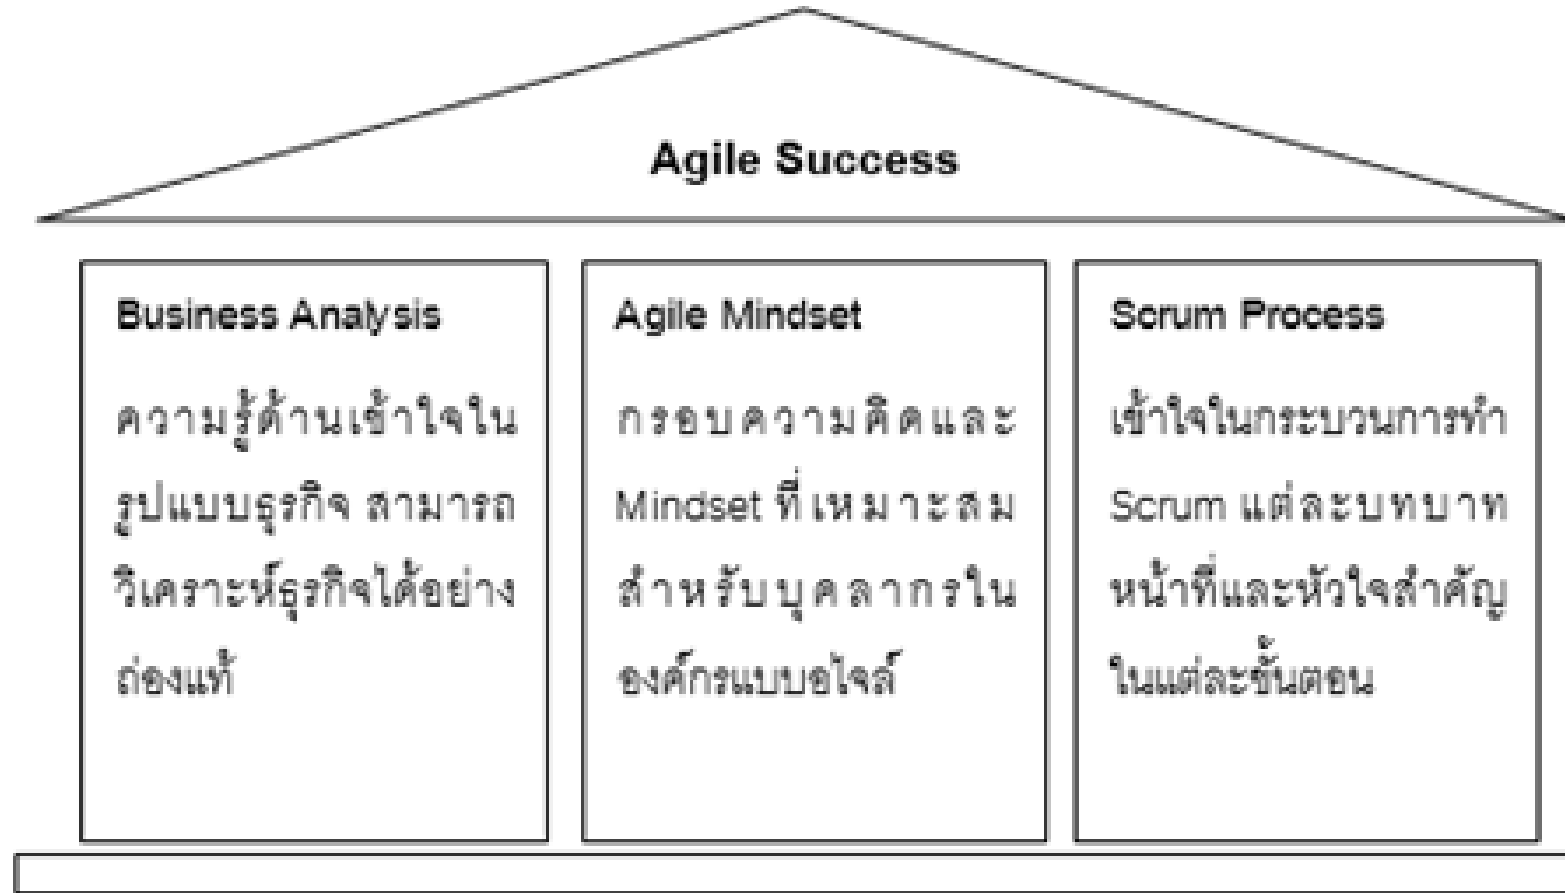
Agile Success

Business Analysis

ความรู้ด้านเข้าใจในรูปแบบธุรกิจ สามารถวิเคราะห์ธุรกิจได้อย่างถ่องแท้

Agile Mindset

กรอบความคิดและ Mindset ที่เหมาะสมสำหรับบุคลากรในองค์กรแบบอไจล์

Scrum Process

เข้าใจในกระบวนการทำ Scrum แต่ละบทบาทหน้าที่และหัวใจสำคัญในแต่ละขั้นตอน